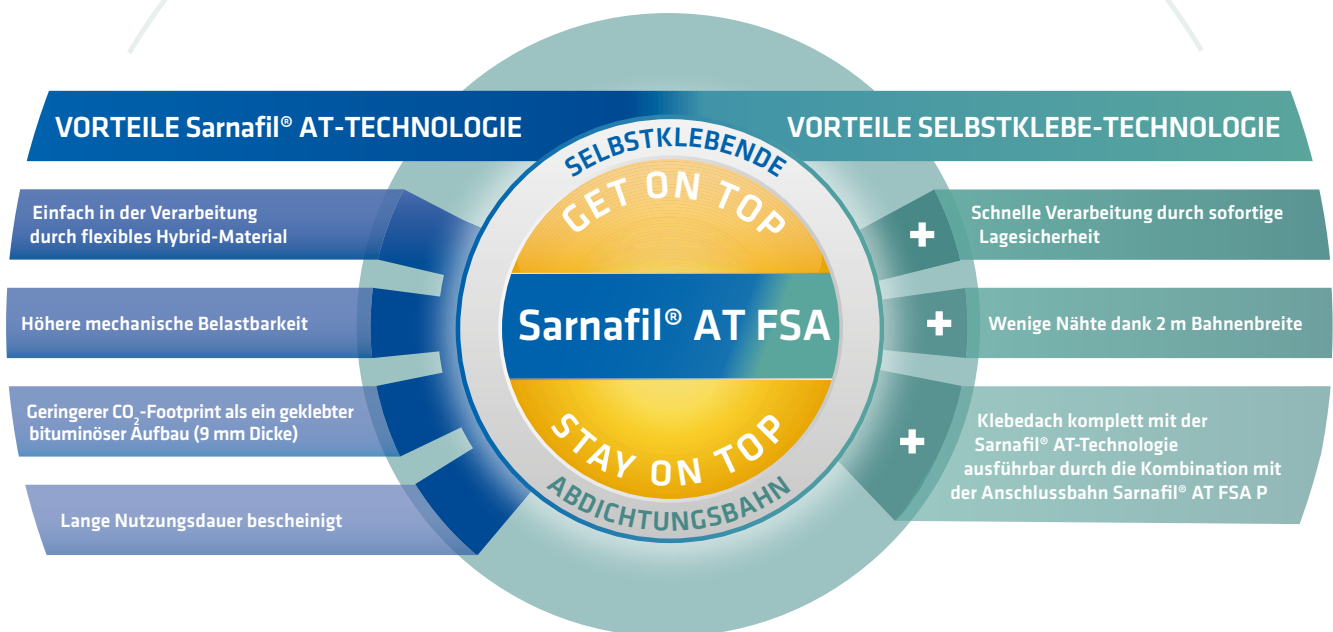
VORTEILE Sarnafil® AT-TECHNOLOGIE

VORTEILE SELBSTKLEBE-TECHNOLOGIE

SELBSTKLEBENDE

GET ON TOP

Sarnafil® AT FSA

STAY ON TOP

ABDICHTUNGSBAHN

Einfach in der Verarbeitung durch flexibles Hybrid-Material

Höhere mechanische Belastbarkeit

Geringerer $CO_2$-Footprint als ein geklebter bituminöser Aufbau (9 mm Dicke)

Lange Nutzungsdauer bescheinigt

+ Schnelle Verarbeitung durch sofortige Lagesicherheit

+ Wenige Nähte dank 2 m Bahnenbreite

+ Klebedach komplett mit der Sarnafil® AT-Technologie ausführbar durch die Kombination mit der Anschlussbahn Sarnafil® AT FSA P